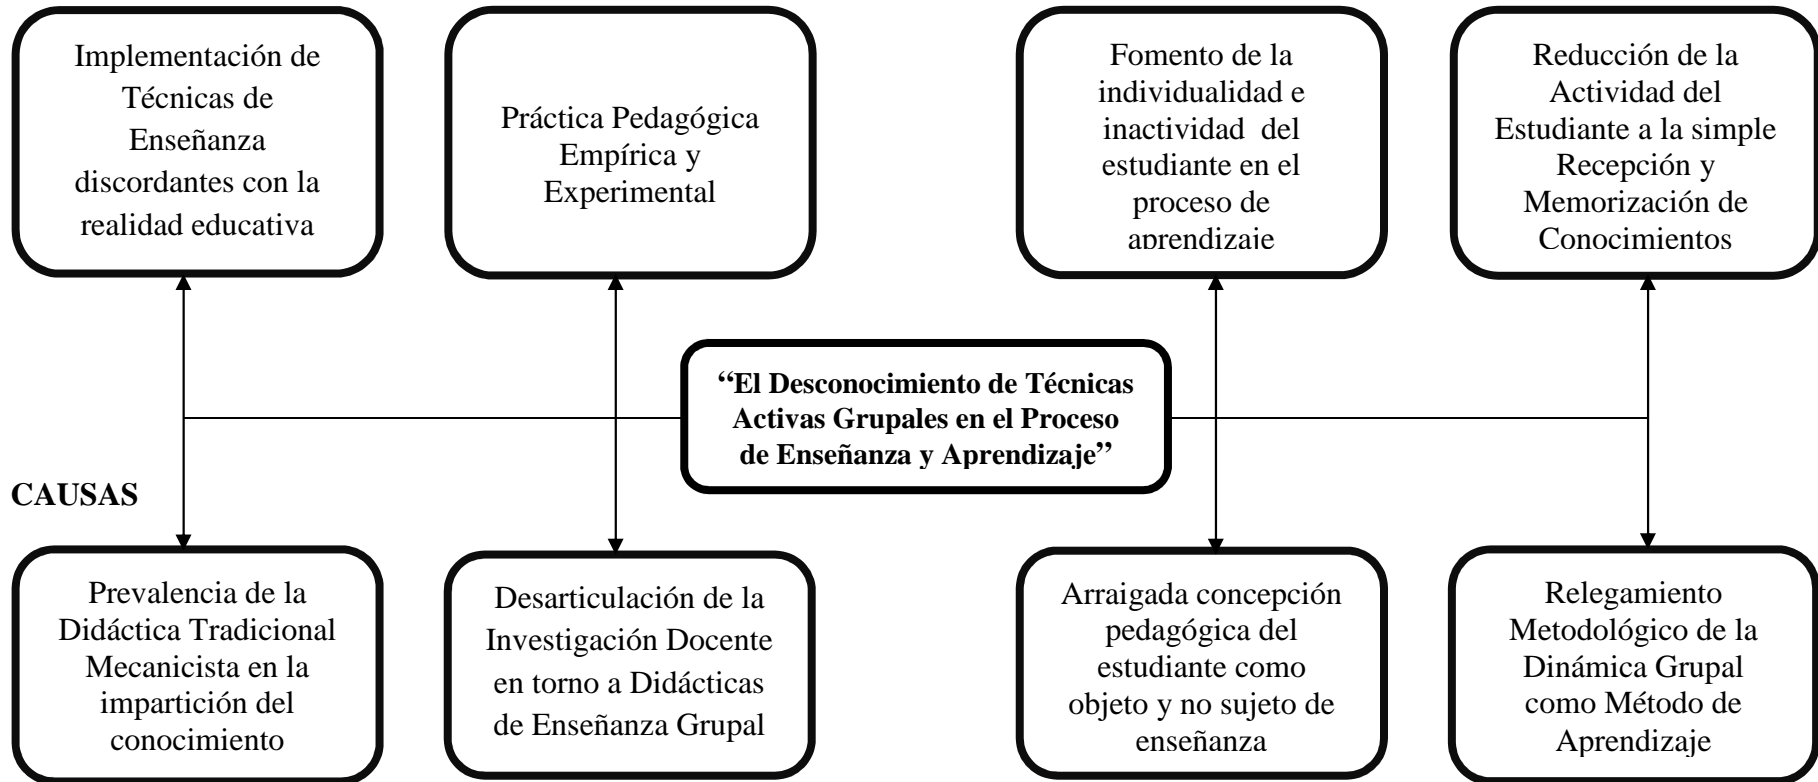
Implementación de Técnicas de Enseñanza discordantes con la realidad educativa

Práctica Pedagógica Empírica y Experimental

Fomento de la individualidad e inactividad del estudiante en el proceso de aprendizaje

Reducción de la Actividad del Estudiante a la simple Recepción y Memorización de Conocimientos

"El Desconocimiento de Técnicas Activas Grupales en el Proceso de Enseñanza y Aprendizaje"

CAUSAS

Prevalencia de la Didáctica Tradicional Mecanicista en la impartición del conocimiento

Desarticulación de la Investigación Docente en torno a Didácticas de Enseñanza Grupal

Arraigada concepción pedagógica del estudiante como objeto y no sujeto de enseñanza

Relegamiento Metodológico de la Dinámica Grupal como Método de Aprendizaje